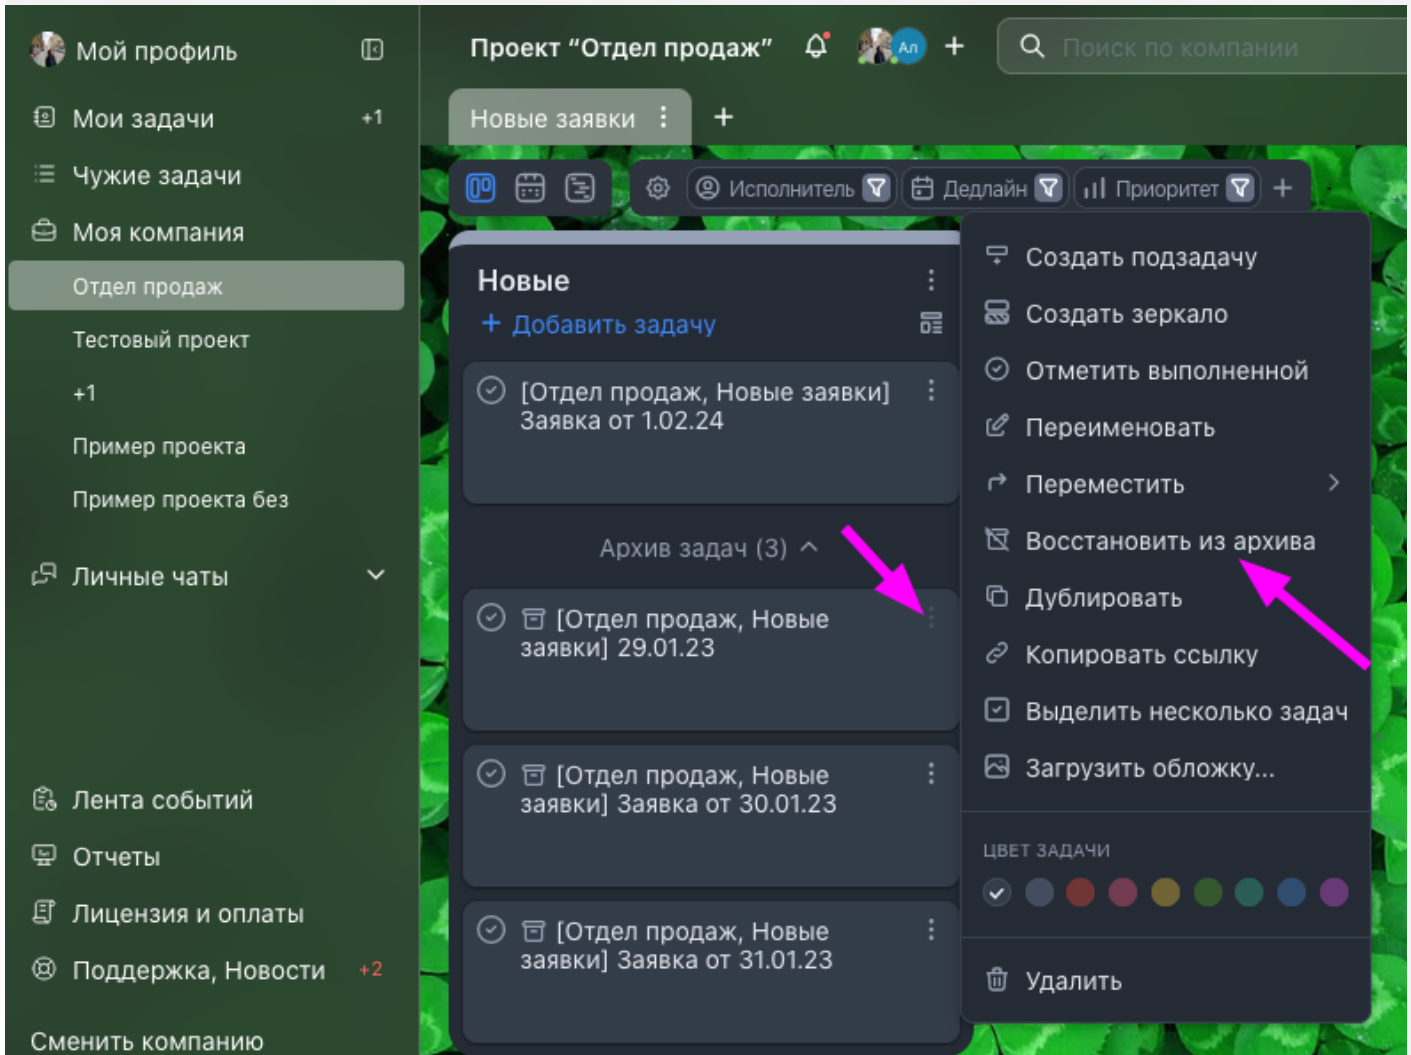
Мой профиль
Мои задачи +1
Чужие задачи
Моя компания
Отдел продаж
Тестовый проект
+1
Пример проекта
Пример проекта без
Личные чаты
Лента событий
Отчеты
Лицензия и оплаты
Поддержка, Новости +2
Сменить компанию

Проект “Отдел продаж”
Ал
Поиск по компании
Новые заявки
Исполнитель
Дедлайн
Приоритет

Новые
+ Добавить задачу
[Отдел продаж, Новые заявки] Заявка от 1.02.24
Архив задач (3)
[Отдел продаж, Новые заявки] 29.01.23
[Отдел продаж, Новые заявки] Заявка от 30.01.23
[Отдел продаж, Новые заявки] Заявка от 31.01.23

Создать подзадачу
Создать зеркало
Отметить выполненной
Переименовать
Переместить
Восстановить из архива
Дублировать
Копировать ссылку
Выделить несколько задач
Загрузить обложку...
ЦВЕТ ЗАДАЧИ
Удалить